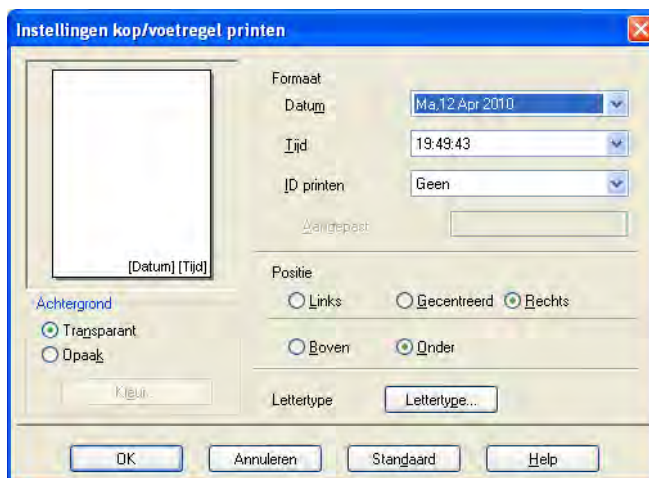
Instellingen kop/voetregel printen

[Datum] [Tijd]

Achtergrond

Transparant

Opaak

Kleur...

Formaat

Datum

Ma,12 Apr 2010

Tijd

19:49:43

ID printen

Geen

Aangepast

Positie

Links

Gecentreerd

Rechts

Boven

Onder

Lettertype

Lettertype...

OK

Annuleren

Standaard

Help